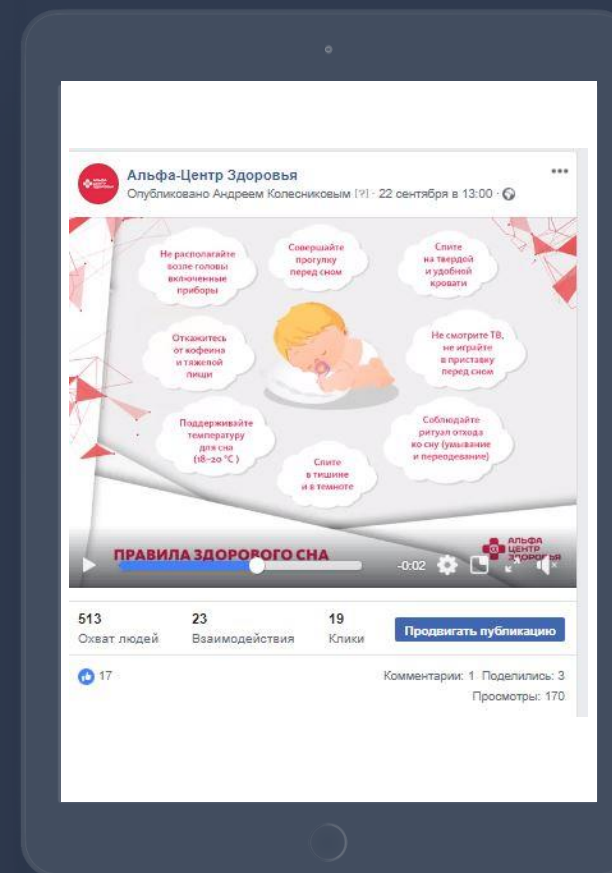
Альфа-Центр Здоровья
Опубликовано Андреем Колесниковым [?] · 22 сентября в 13:00 ·

Не располагайте возле головы включенные приборы

Совершайте прогулку перед сном

Спите на твердой и удобной кровати

Откажитесь от кофеина и тяжелой пищи

Не смотрите ТВ, не играйте в приставку перед сном

Поддерживайте температуру для сна (18–20 °С)

Соблюдайте ритуал отхода ко сну (умывание и переодевание)

Спите в тишине и в темноте

ПРАВИЛА ЗДОРОВОГО СНА

АЛЬФА ЦЕНТР ЗДОРОВЬЯ

-0:02

513
Охват людей

23
Взаимодействия

19
Клики

Продвигать публикацию

17

Комментарии: 1 Поделились: 3
Просмотры: 170